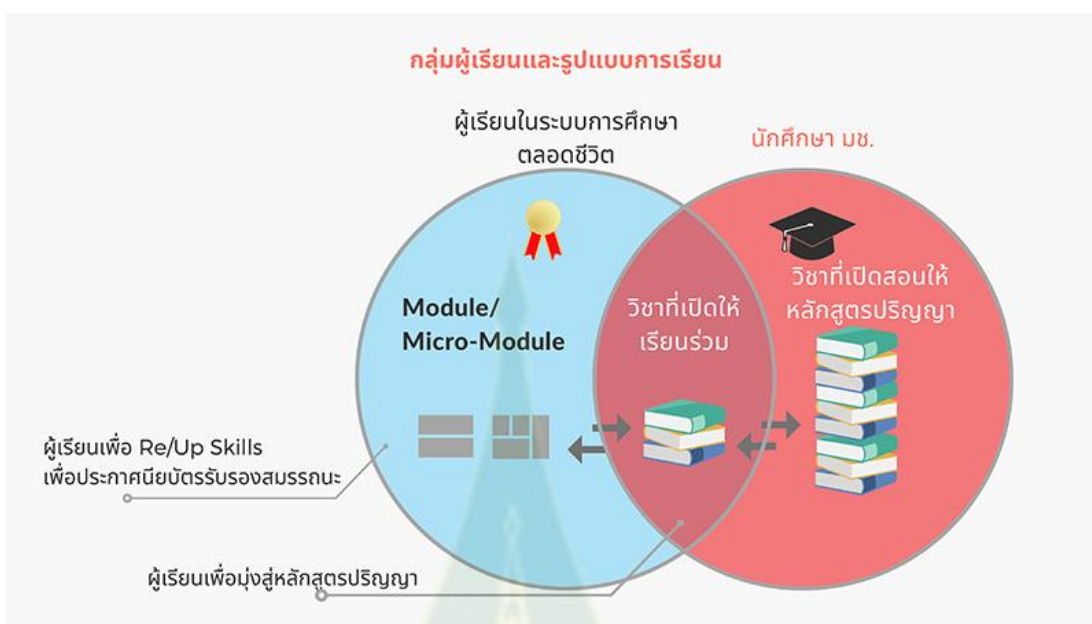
กลุ่มผู้เรียนและรูปแบบการเรียน

ผู้เรียนในระบบการศึกษาตลอดชีวิต

นักศึกษา มช.

Module/ Micro-Module

วิชาที่เปิดให้เรียนร่วม

วิชาที่เปิดสอนให้หลักสูตรปริญญา

ผู้เรียนเพื่อ Re/Up Skills เพื่อประกาศนียบัตรรับรองสมรรถนะ

ผู้เรียนเพื่อมุ่งสู่หลักสูตรปริญญา